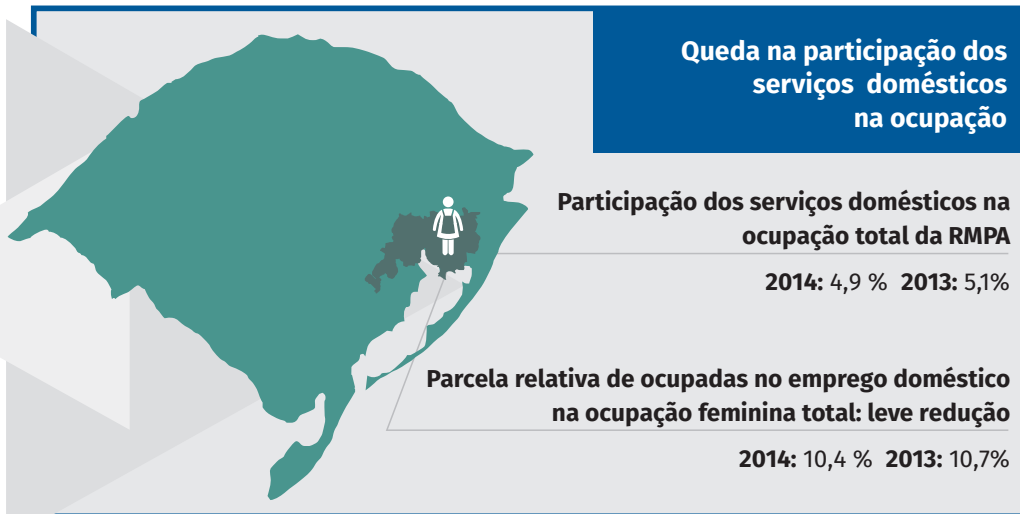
Queda na participação dos serviços domésticos na ocupação

Participação dos serviços domésticos na ocupação total da RMPA

**2014:** 4,9 % **2013:** 5,1%

Parcela relativa de ocupadas no emprego doméstico na ocupação feminina total: leve redução

**2014:** 10,4 % **2013:** 10,7%